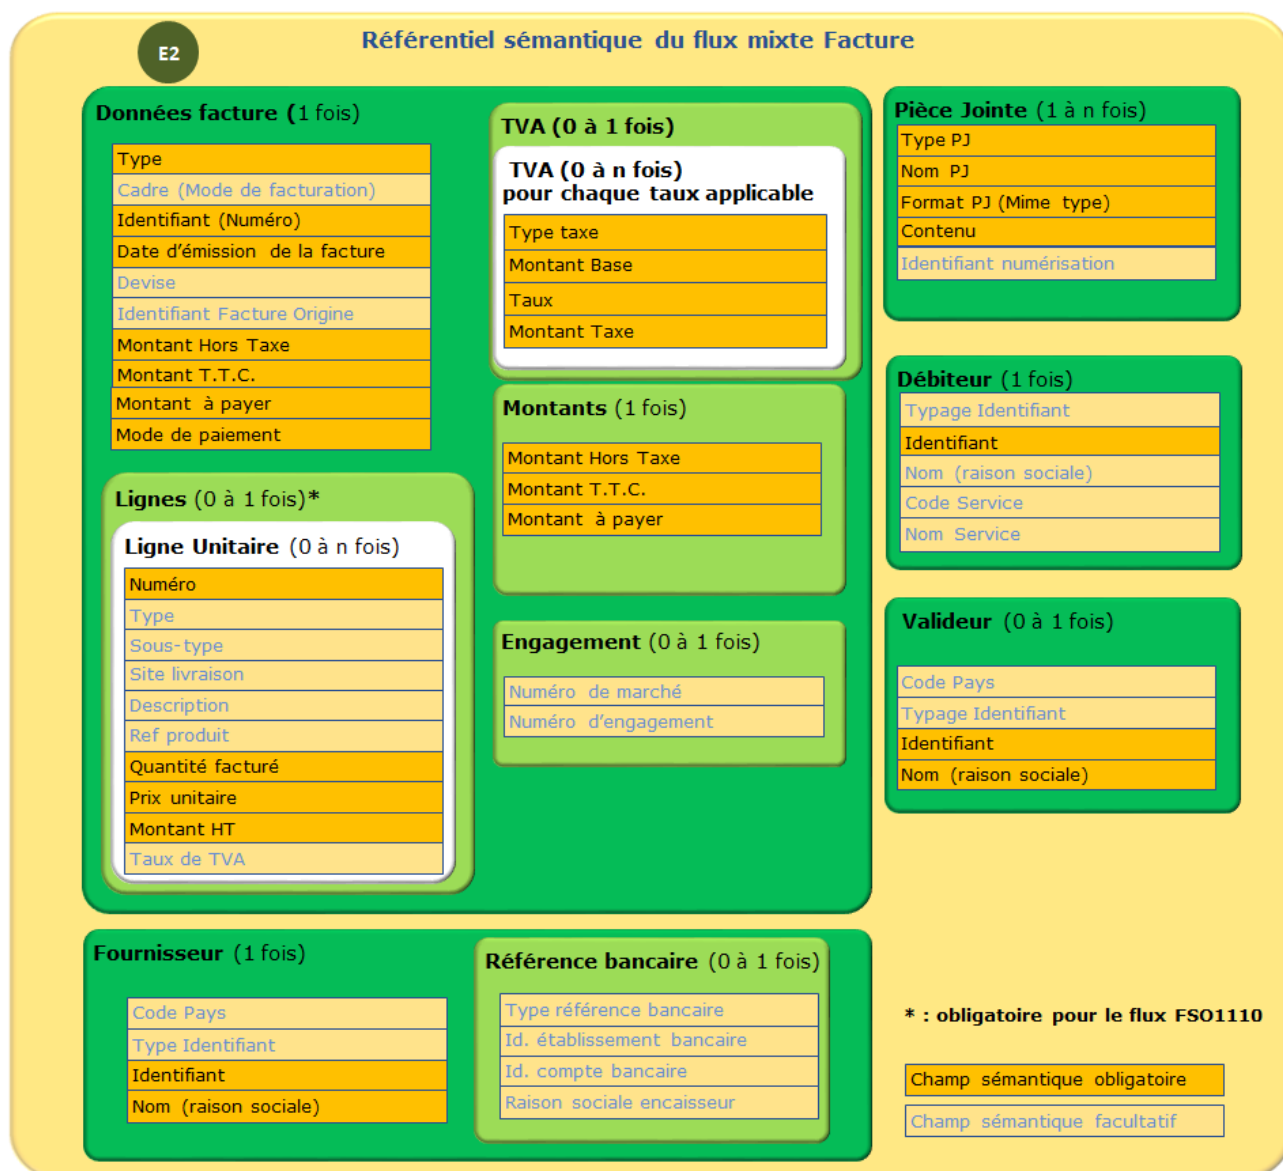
E2

Référentiel sémantique du flux mixte Facture

Données facture (1 fois)

Type
Cadre (Mode de facturation)
Identifiant (Numéro)
Date d'émission de la facture
Devise
Identifiant Facture Origine
Montant Hors Taxe
Montant T.T.C.
Montant à payer
Mode de paiement

Lignes (0 à 1 fois)*

Ligne Unitaire (0 à n fois)

Numéro
Type
Sous-type
Site livraison
Description
Ref produit
Quantité facturé
Prix unitaire
Montant HT
Taux de TVA

TVA (0 à 1 fois)

TVA (0 à n fois) pour chaque taux applicable

Type taxe
Montant Base
Taux
Montant Taxe

Montants (1 fois)

Montant Hors Taxe
Montant T.T.C.
Montant à payer

Engagement (0 à 1 fois)

Numéro de marché
Numéro d'engagement

Pièce Jointe (1 à n fois)

Type PJ
Nom PJ
Format PJ (Mime type)
Contenu
Identifiant numérisation

Débiteur (1 fois)

Typage Identifiant
Identifiant
Nom (raison sociale)
Code Service
Nom Service

Valideur (0 à 1 fois)

Code Pays
Typage Identifiant
Identifiant
Nom (raison sociale)

Fournisseur (1 fois)

Code Pays
Type Identifiant
Identifiant
Nom (raison sociale)

Référence bancaire (0 à 1 fois)

Type référence bancaire
Id. établissement bancaire
Id. compte bancaire
Raison sociale encaisseur

* : obligatoire pour le flux FSO1110

Champ sémantique obligatoire
Champ sémantique facultatif